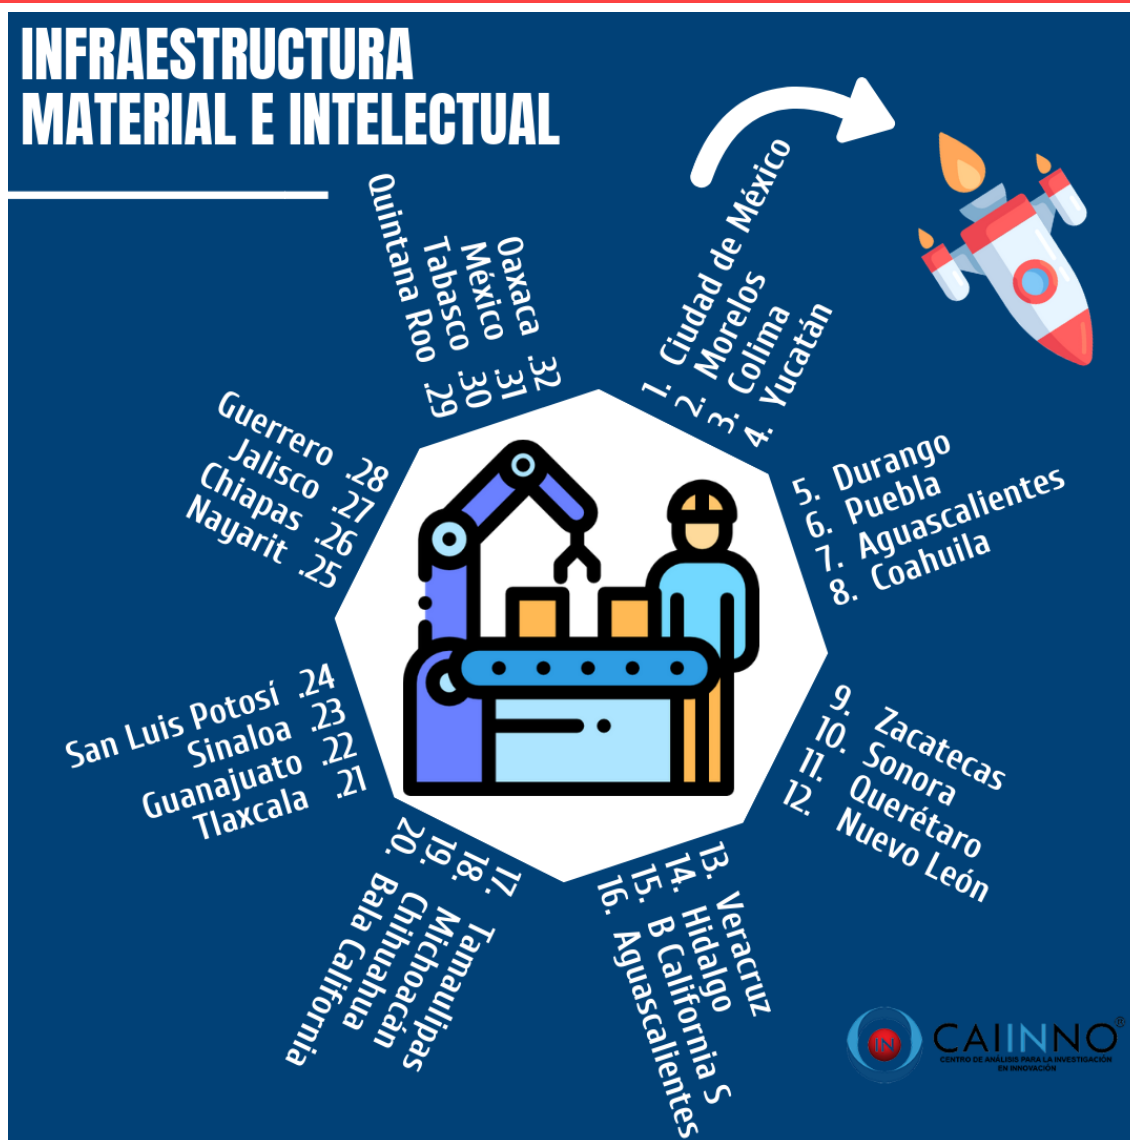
INFRAESTRUCTURA MATERIAL E INTELECTUAL

1. Ciudad de México
2. Morelos
3. Colima
4. Yucatán

5. Durango
6. Puebla
7. Aguascalientes
8. Coahuila

9. Zacatecas
10. Sonora
11. Querétaro
12. Nuevo León

13. Veracruz
14. Hidalgo
15. B California S
16. Aguascalientes

17. Tamaulipas
18. Michoacán
19. Chihuahua
20. Baja California

Tlaxcala .21
Guanajuato .22
Sinaloa .23
San Luis Potosí .24

Nayarit .25
Chiapas .26
Jalisco .27
Guerrero .28

Quintana Roo .29
Tabasco .30
México .31
Oaxaca .32

IN CAIINNO®
CENTRO DE ANÁLISIS PARA LA INVESTIGACIÓN EN INNOVACIÓN